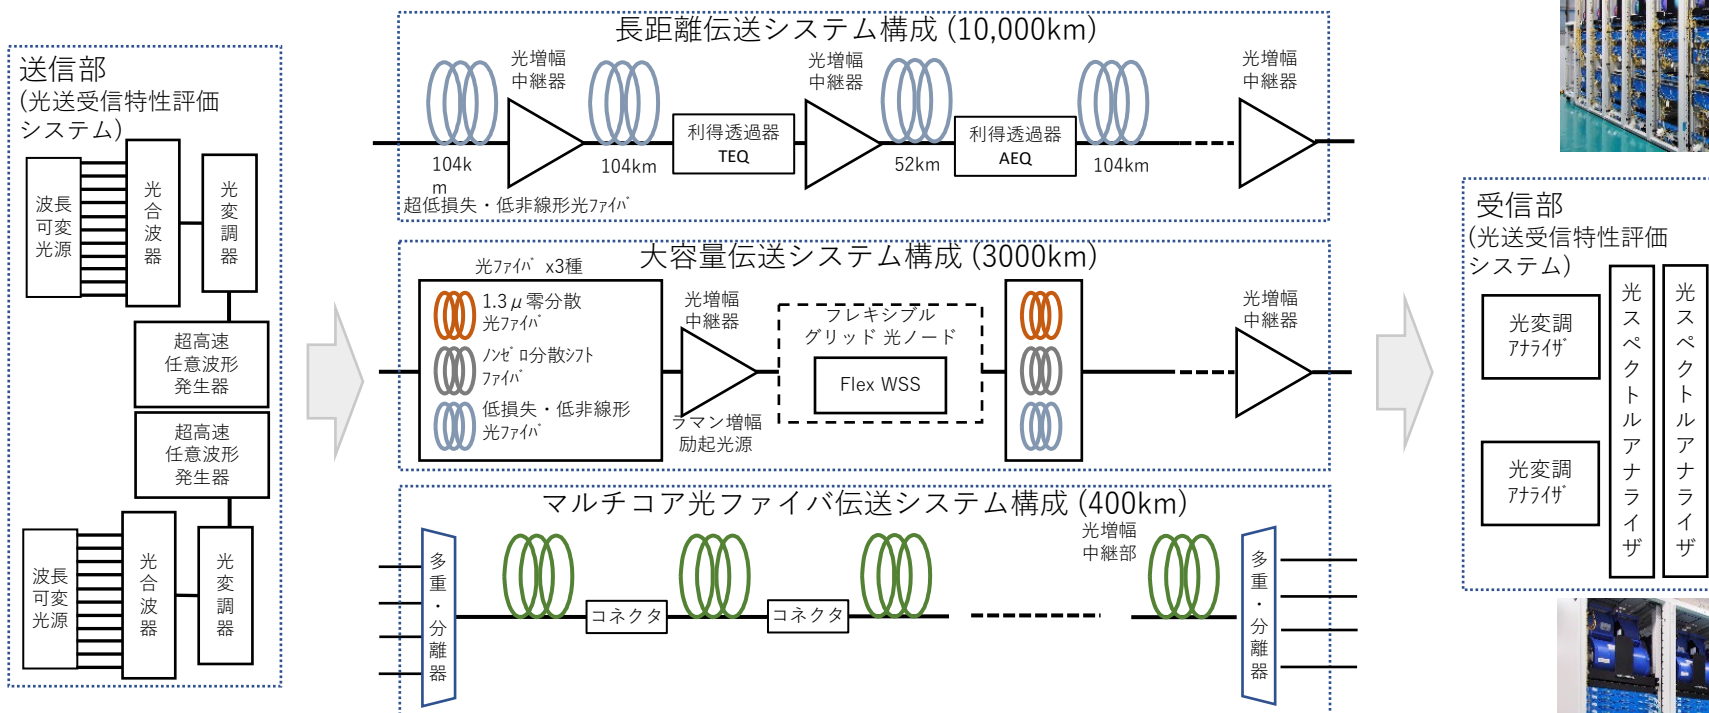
送信部
(光送受信特性評価システム)

波長可変光源

光合波器

光変調器

超高速任意波形発生器

超高速任意波形発生器

波長可変光源

光合波器

光変調器

長距離伝送システム構成 (10,000km)

光増幅中継器

光増幅中継器

光増幅中継器

利得透過器 TEQ

利得透過器 AEQ

104km

104km

52km

104km

超低損失・低非線形光ファイバ

大容量伝送システム構成 (3000km)

光ファイバ x3種

1.3$\mu$零分散光ファイバ

ノンゼロ分散シフトファイバ

低損失・低非線形光ファイバ

光増幅中継器

ラマン増幅励起光源

フレキシブルグリッド 光ノード

Flex WSS

光増幅中継器

マルチコア光ファイバ伝送システム構成 (400km)

多重・分離器

コネクタ

コネクタ

光増幅中継部

多重・分離器

受信部
(光送受信特性評価システム)

光変調アナライザ

光変調アナライザ

光スペクトルアナライザ

光スペクトルアナライザ